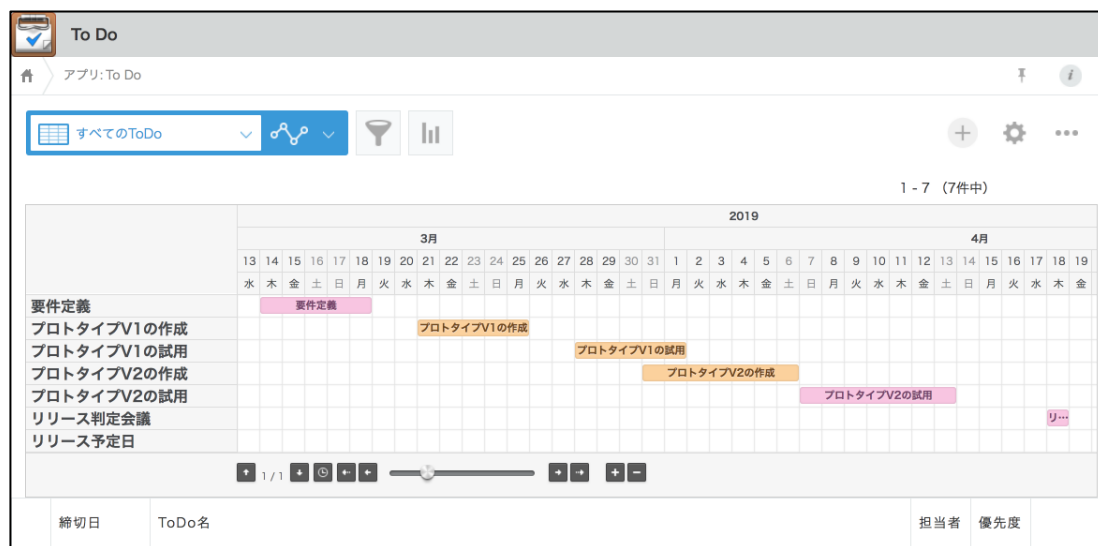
To Do

アプリ: To Do

すべてのToDo

1 - 7 (7件中)

| | 2019 |
|---|---|
| | 3月 4月 |
| | 13 14 15 16 17 18 19 20 21 22 23 24 25 26 27 28 29 30 31 1 2 3 4 5 6 7 8 9 10 11 12 13 14 15 16 17 18 19 |
| | 水 木 金 土 日 月 火 水 木 金 土 日 月 火 水 木 金 土 日 月 火 水 木 金 土 日 月 火 水 木 金 土 日 月 火 水 木 金 |
| 要件定義 | 要件定義 |
| プロトタイプV1の作成 | プロトタイプV1の作成 |
| プロトタイプV1の試用 | プロトタイプV1の試用 |
| プロトタイプV2の作成 | プロトタイプV2の作成 |
| プロトタイプV2の試用 | プロトタイプV2の試用 |
| リリース判定会議 | リ… |
| リリース予定日 | |

1 / 1

| 締切日 | ToDo名 | 担当者 | 優先度 |
|---|---|---|---|